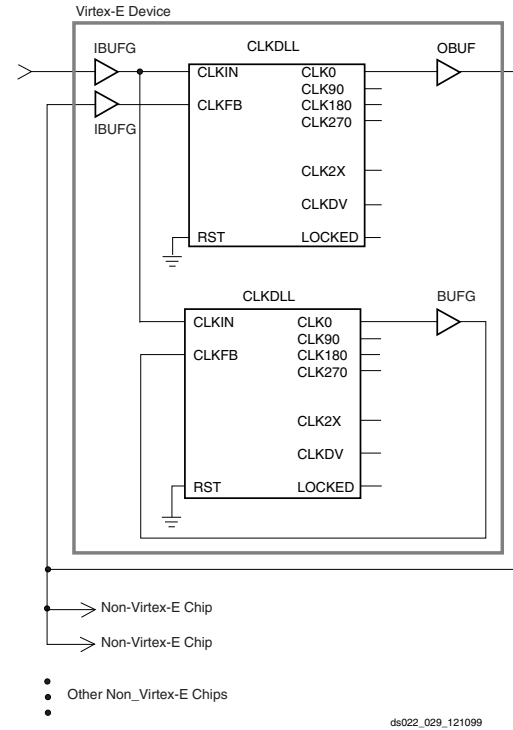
Virtex-E Device

IBUFG

IBUFG

CLKDLL

CLKIN

CLKFB

RST

CLK0

CLK90

CLK180

CLK270

CLK2X

CLKDV

LOCKED

OBUF

CLKDLL

CLKIN

CLKFB

RST

CLK0

CLK90

CLK180

CLK270

CLK2X

CLKDV

LOCKED

BUFG

Non-Virtex-E Chip

Non-Virtex-E Chip

Other Non_Virtex-E Chips

ds022_029_121099